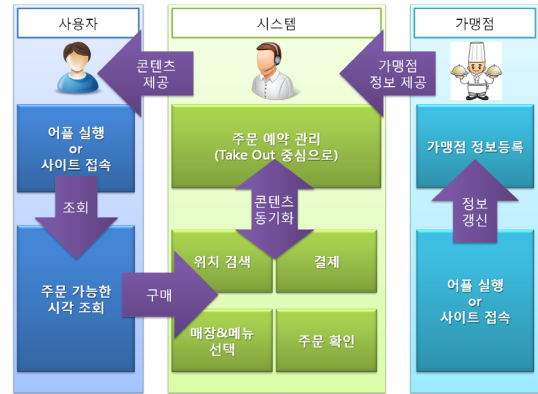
사용자

시스템

가맹점

콘텐츠 제공

가맹점 정보 제공

어플 실행 or 사이트 접속

주문 예약 관리 (Take Out 중심으로)

가맹점 정보등록

조회

콘텐츠 동기화

정보 갱신

위치 검색

결제

주문 가능한 시각 조회

구매

어플 실행 or 사이트 접속

매장&메뉴 선택

주문 확인